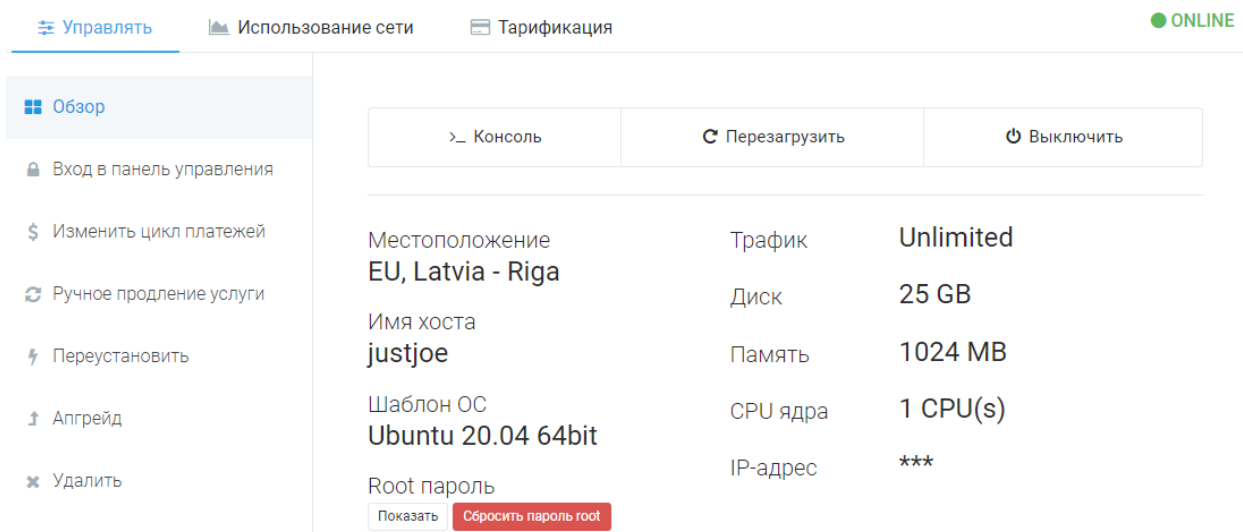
Управлять
Использование сети
Тарификация
ONLINE

Обзор
Вход в панель управления
Изменить цикл платежей
Ручное продление услуги
Переустановить
Апгрейд
Удалить

>_ Консоль
Перезагрузить
Выключить

Местоположение
EU, Latvia - Riga

Имя хоста
justjoe

Шаблон ОС
Ubuntu 20.04 64bit

Root пароль
Показать
Сбросить пароль root

| Трафик | Unlimited |
|---|---|
| Диск | 25 GB |
| Память | 1024 MB |
| CPU ядра | 1 CPU(s) |
| IP-адрес | *** |